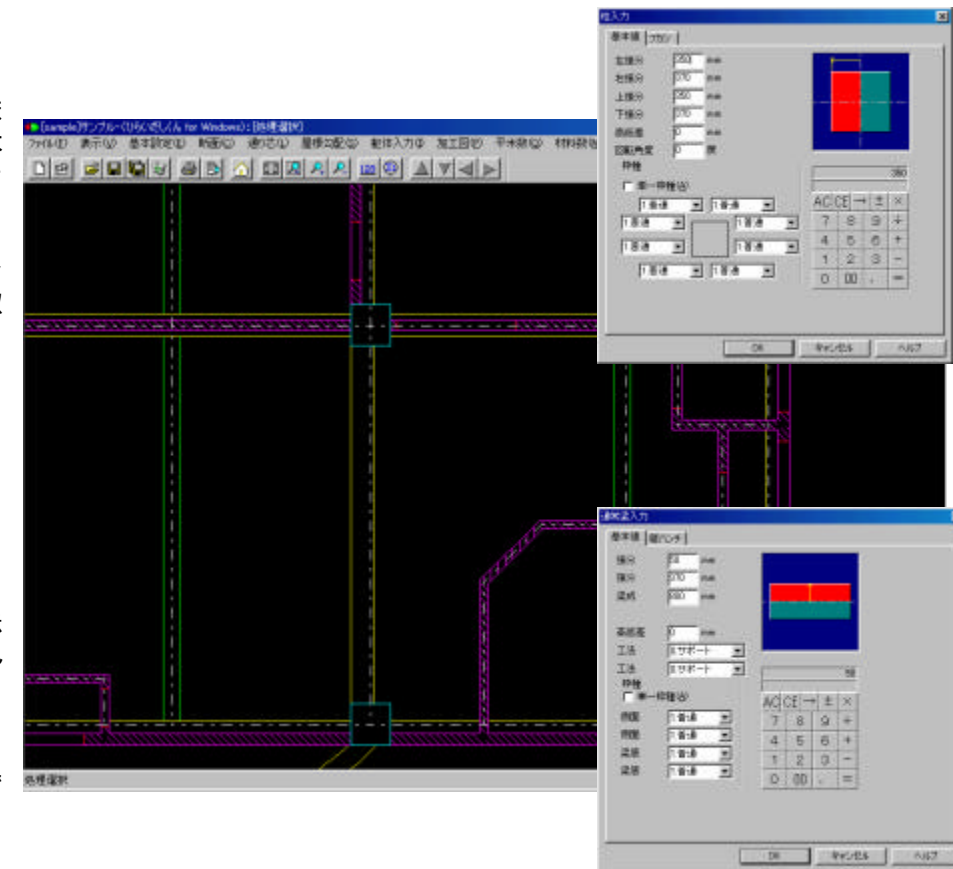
[sample]サンプル-(ひらくぜしくん for Windows) - [処理選択]
ファイル(F) 表示(V) 基本設定(B) 断面(C) 通り芯(J) 屋根勾配(Q) 躯体入力(I) 加工図(G) 平面図(P) 材料数

処理選択

柱入力
基本値 フカシ
左振分 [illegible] mm
右振分 270 mm
上振分 350 mm
下振分 270 mm
底部高 0 mm
回転角度 0 度
枠種
単一枠種(S)
1番通 1番通
1番通 1番通
1番通 1番通
1番通 1番通
350
AC CE → ± ×
7 8 9 ÷
4 5 6 +
1 2 3 −
0 00 . =
OK キャンセル ヘルプ

連続梁入力
基本値 端ハンチ
振分 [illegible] mm
振分 270 mm
梁成 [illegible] mm
底部高 0 mm
工法 Bサポート
工法 Bサポート
枠種
単一枠種(S)
側面 1番通
側面 1番通
梁底 1番通
梁底 1番通
50
AC CE → ± ×
7 8 9 ÷
4 5 6 +
1 2 3 −
0 00 . =
OK キャンセル ヘルプ